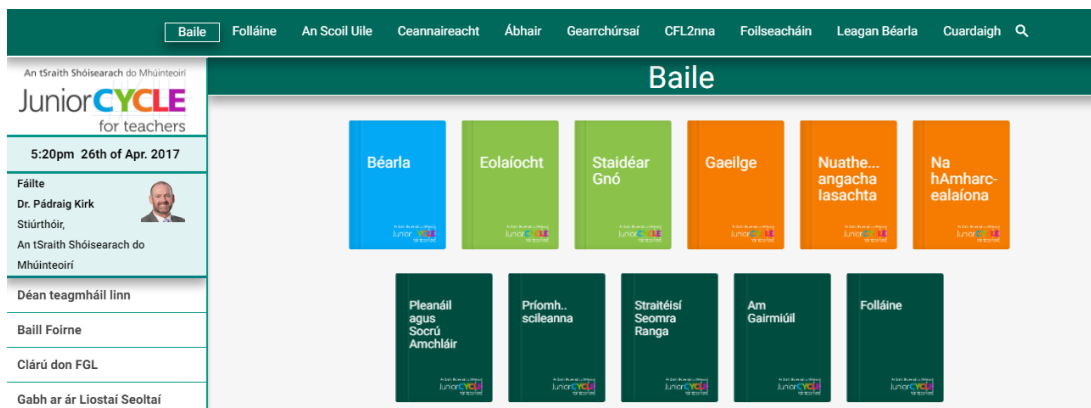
Baile Folláine An Scoil Uile Ceannaireacht Ábhair Gearrchúrsaí CFL2nna Foilseacháin Leagan Béarla Cuardaigh

An tSraith Shóisearach do Mhúinteoirí
JuniorCYCLE for teachers

5:20pm 26th of Apr. 2017

Fáilte
Dr. Pádraig Kirk
Stiúrthóir,
An tSraith Shóisearach do Mhúinteoirí

Déan teagmháil linn

Baill Foirne

Clárú don FGL

Gabh ar ár Liostaí Seoltaí

Baile

Béarla

Eolaíocht

Staidéar Gnó

Gaeilge

Nuathe... angacha Iasachta

Na hAmharc-ealaíona

Pleanáil agus Socrú Amchláir

Príomh.. scileanna

Straitéisí Seomra Ranga

Am Gairmiúil

Folláine